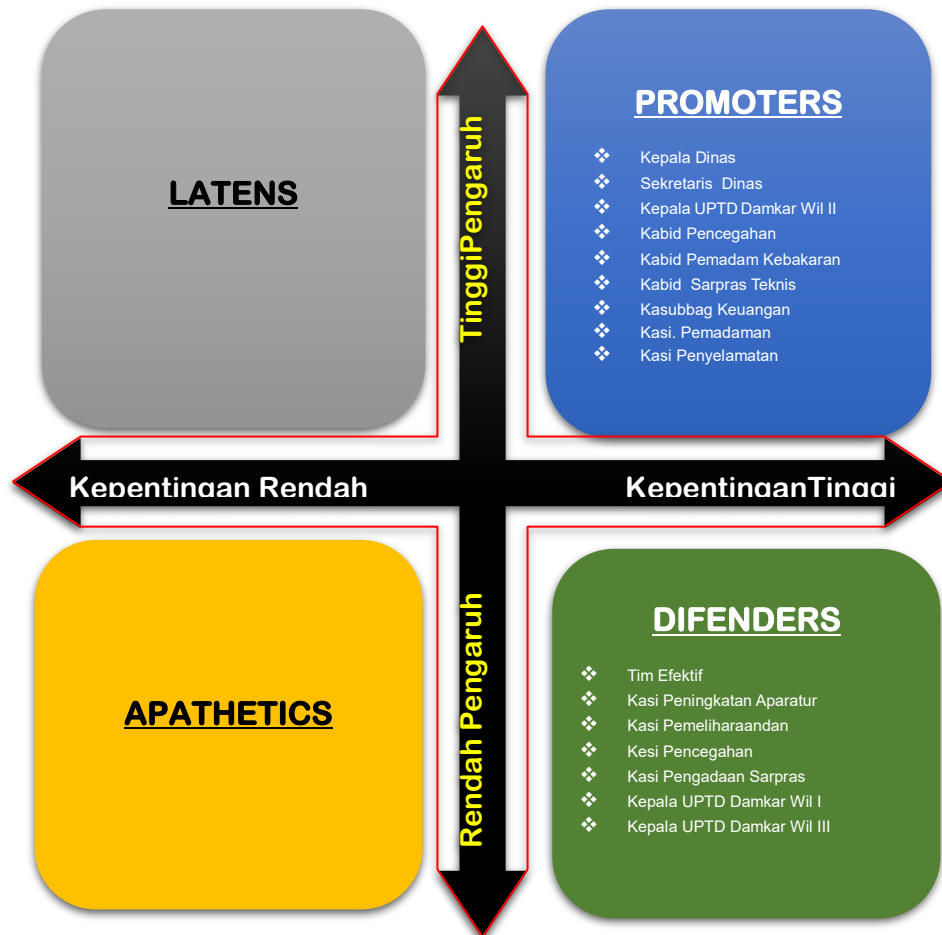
LATENS

TinggiPengaruh

PROMOTERS

- Kepala Dinas
- Sekretaris Dinas
- Kepala UPTD Damkar Wil II
- Kabid Pencegahan
- Kabid Pemadam Kebakaran
- Kabid Sarpras Teknis
- Kasubbag Keuangan
- Kasi. Pemadaman
- Kasi Penyelamatan

Kepentingan Rendah

KepentinganTinggi

APATHETICS

Rendah Pengaruh

DIFENDERS

- Tim Efektif
- Kasi Peningkatan Aparatur
- Kasi Pemeliharaandan
- Kesi Pencegahan
- Kasi Pengadaan Sarpras
- Kepala UPTD Damkar Wil I
- Kepala UPTD Damkar Wil III